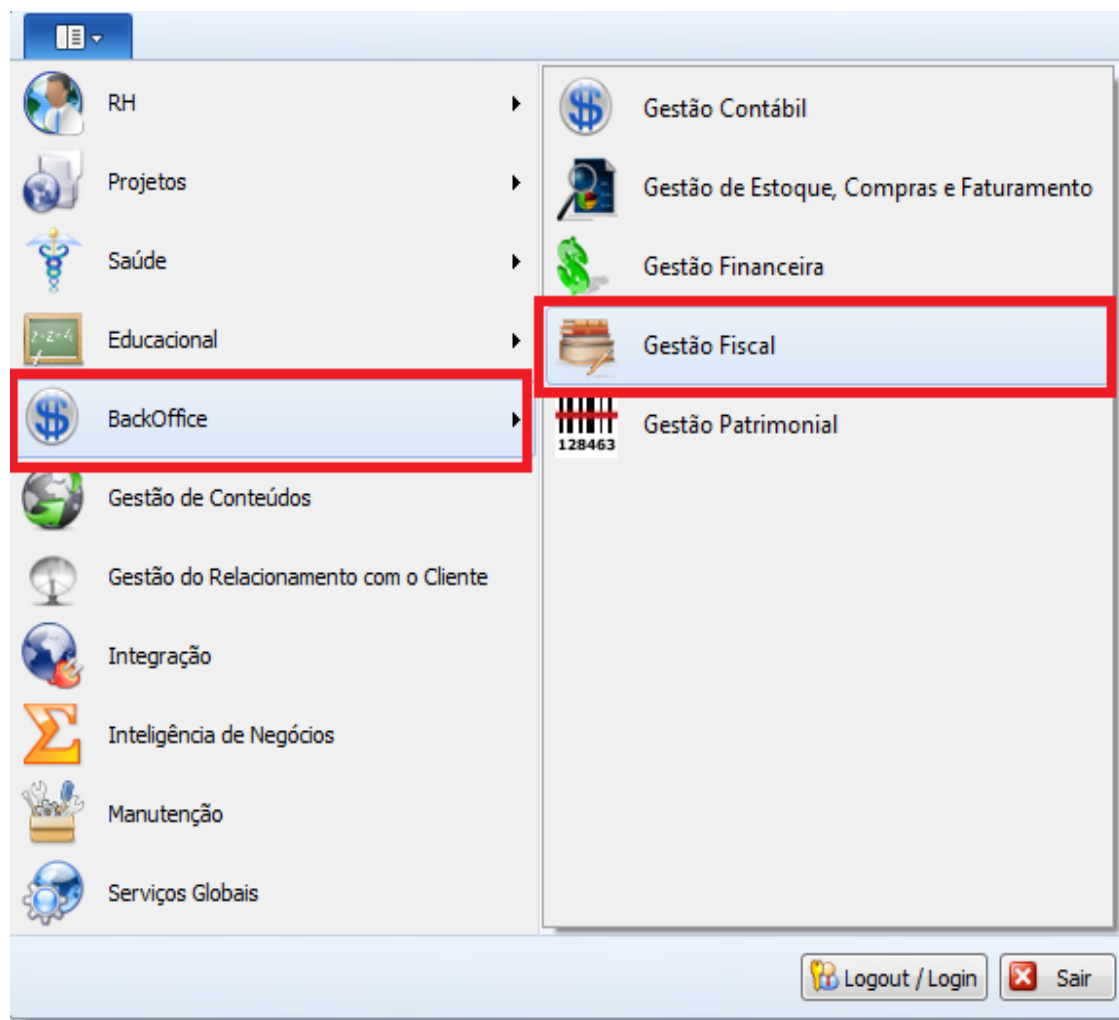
RH
Projetos
Saúde
Educacional
BackOffice
Gestão de Conteúdos
Gestão do Relacionamento com o Cliente
Integração
Inteligência de Negócios
Manutenção
Serviços Globais

Gestão Contábil
Gestão de Estoque, Compras e Faturamento
Gestão Financeira
Gestão Fiscal
128463
Gestão Patrimonial

Logout / Login
Sair